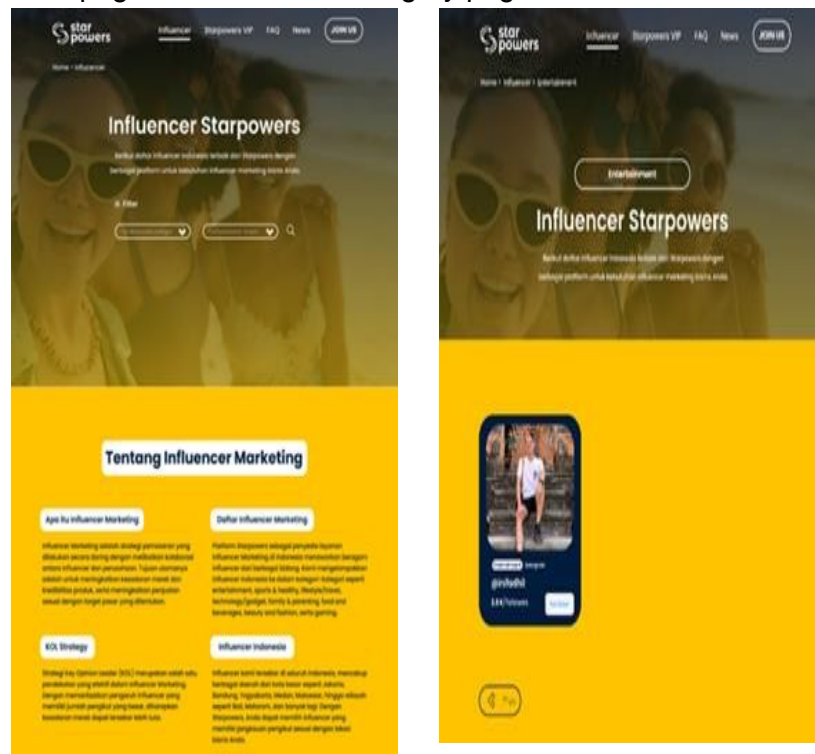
star powers
Influencer Starpowers VIP FAQ News JOIN US
Home > Influencer
Influencer Starpowers
Berikut daftar influencer Indonesia terbaik dari Starpowers dengan berbagai platform untuk kebutuhan influencer marketing bisnis Anda
Filter
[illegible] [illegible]
Tentang Influencer Marketing
Apa itu Influencer Marketing
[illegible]
Daftar Influencer Marketing
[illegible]
KOL Strategy
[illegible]
Influencer Indonesia
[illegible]

star powers
Influencer Starpowers VIP FAQ News JOIN US
Home > Influencer > Entertainment
Entertainment
Influencer Starpowers
Berikut daftar influencer Indonesia terbaik dari Starpowers dengan berbagai platform untuk kebutuhan influencer marketing bisnis Anda
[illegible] Instagram
@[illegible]
3.6K Followers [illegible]
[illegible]